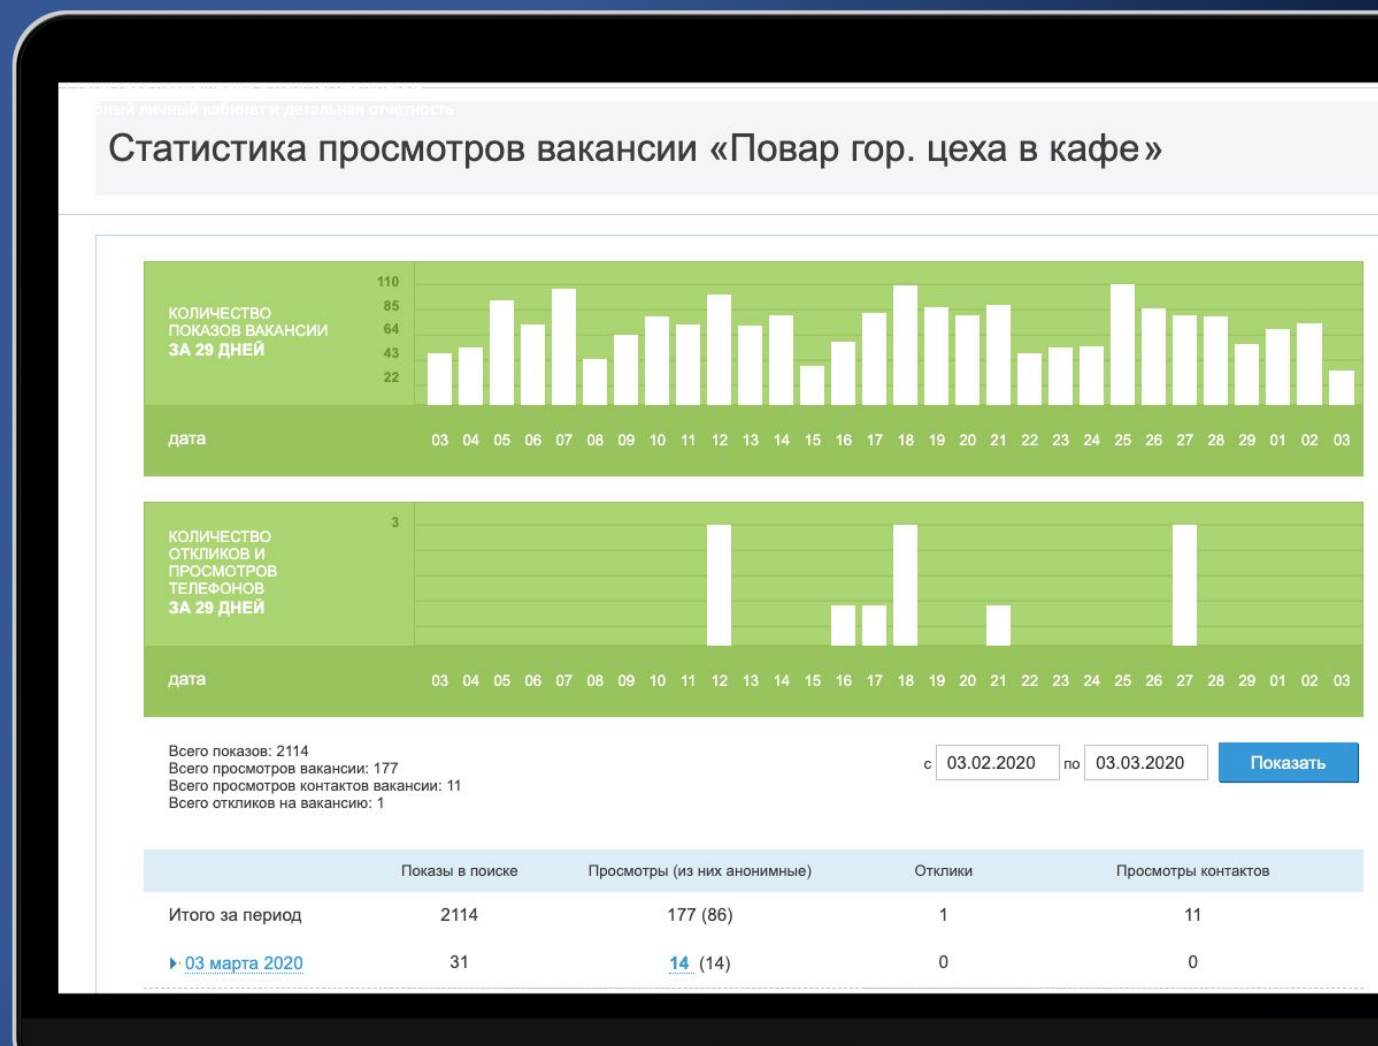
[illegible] личный кабинет и детальная отчетность

Статистика просмотров вакансии «Повар гор. цеха в кафе»

КОЛИЧЕСТВО ПОКАЗОВ ВАКАНСИИ ЗА 29 ДНЕЙ

110
85
64
43
22

дата 03 04 05 06 07 08 09 10 11 12 13 14 15 16 17 18 19 20 21 22 23 24 25 26 27 28 29 01 02 03

КОЛИЧЕСТВО ОТКЛИКОВ И ПРОСМОТРОВ ТЕЛЕФОНОВ ЗА 29 ДНЕЙ

3

дата 03 04 05 06 07 08 09 10 11 12 13 14 15 16 17 18 19 20 21 22 23 24 25 26 27 28 29 01 02 03

Всего показов: 2114
Всего просмотров вакансии: 177
Всего просмотров контактов вакансии: 11
Всего откликов на вакансию: 1

с 03.02.2020 по 03.03.2020 Показать

| | Показы в поиске | Просмотры (из них анонимные) | Отклики | Просмотры контактов |
|---|---|---|---|---|
| Итого за период | 2114 | 177 (86) | 1 | 11 |
| 03 марта 2020 | 31 | 14 (14) | 0 | 0 |